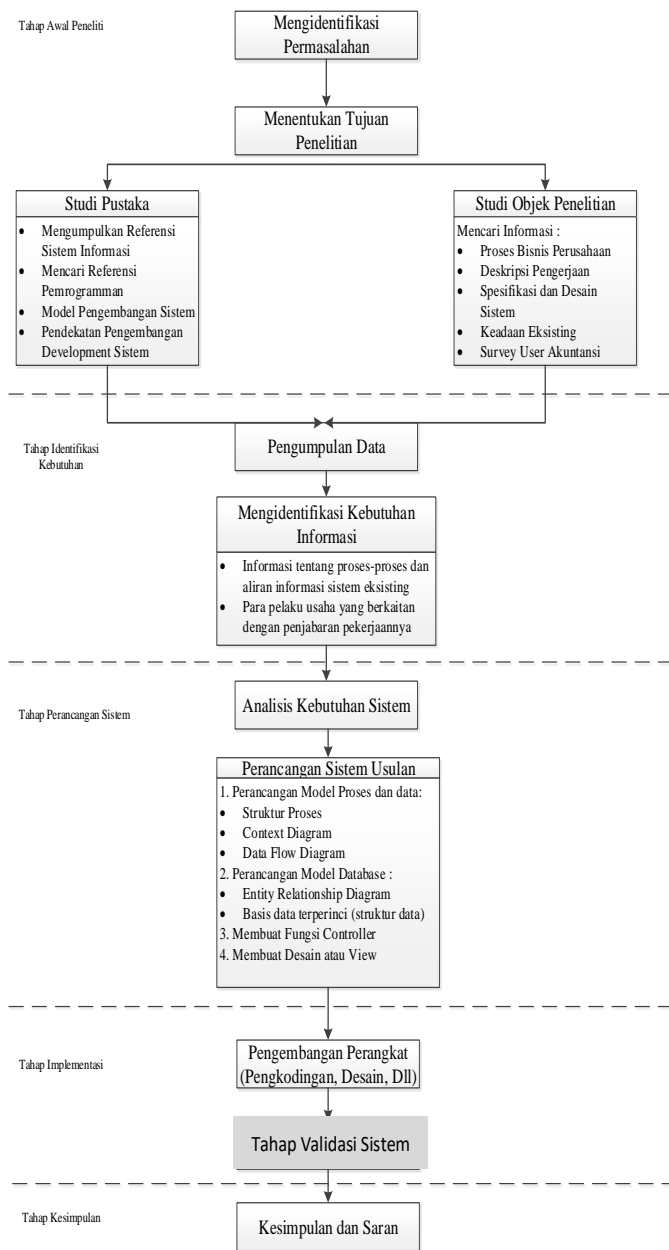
Tahap Awal Peneliti

Mengidentifikasi Permasalahan

Menentukan Tujuan Penelitian

Studi Pustaka
- Mengumpulkan Referensi Sistem Informasi
- Mencari Referensi Pemrogramman
- Model Pengembangan Sistem
- Pendekatan Pengembangan Development Sistem

Studi Objek Penelitian
Mencari Informasi :
- Proses Bisnis Perusahaan
- Deskripsi Pengerjaan
- Spesifikasi dan Desain Sistem
- Keadaan Eksisting
- Survey User Akuntansi

Tahap Identifikasi Kebutuhan

Pengumpulan Data

Mengidentifikasi Kebutuhan Informasi
- Informasi tentang proses-proses dan aliran informasi sistem eksisting
- Para pelaku usaha yang berkaitan dengan penjabaran pekerjaannya

Tahap Perancangan Sistem

Analisis Kebutuhan Sistem

Perancangan Sistem Usulan
1. Perancangan Model Proses dan data:
- Struktur Proses
- Context Diagram
- Data Flow Diagram
2. Perancangan Model Database :
- Entity Relationship Diagram
- Basis data terperinci (struktur data)
3. Membuat Fungsi Controller
4. Membuat Desain atau View

Tahap Implementasi

Pengembangan Perangkat (Pengkodingan, Desain, Dll)

Tahap Validasi Sistem

Tahap Kesimpulan

Kesimpulan dan Saran